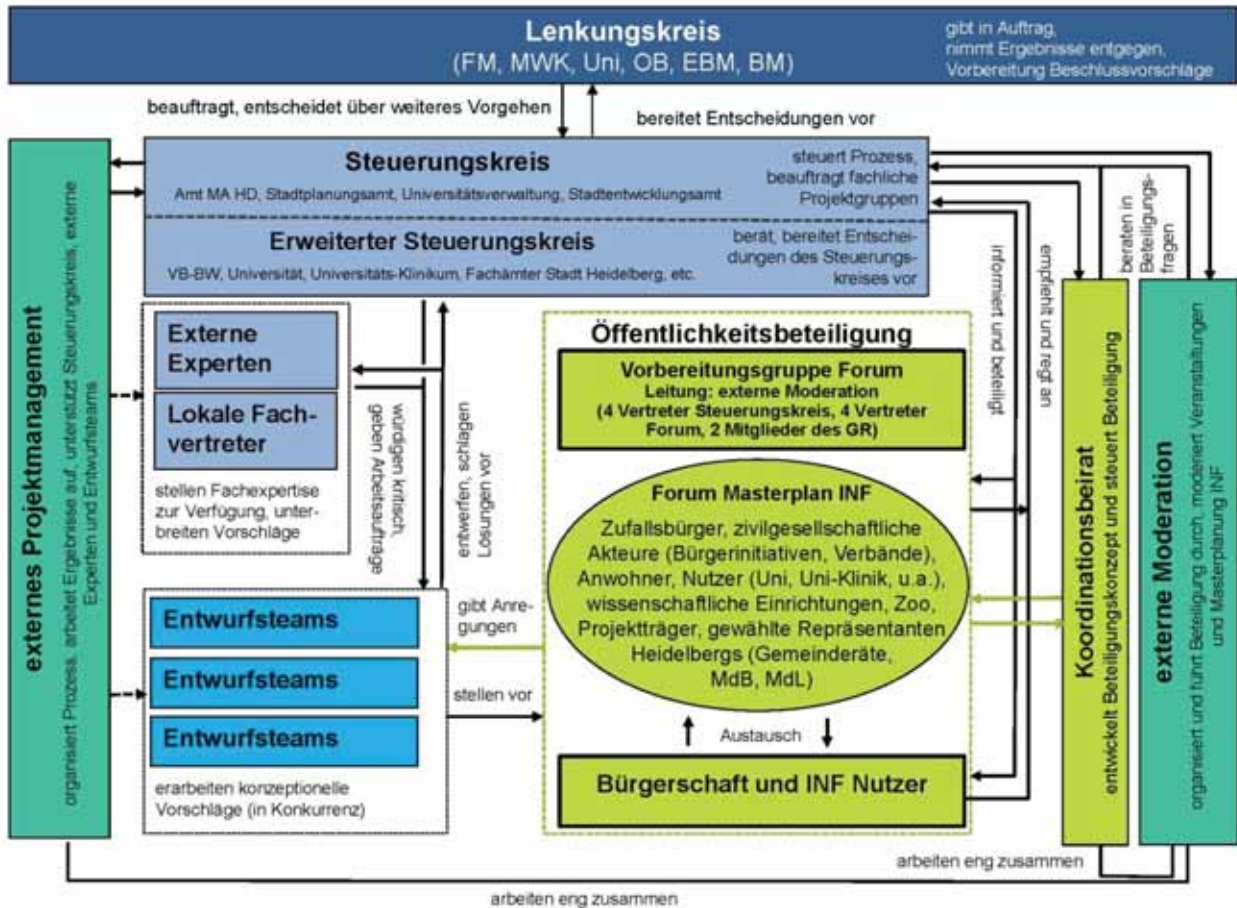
Lenkungskreis
(FM, MWK, Uni, OB, EBM, BM)

gibt in Auftrag, nimmt Ergebnisse entgegen, Vorbereitung Beschlussvorschläge

beauftragt, entscheidet über weiteres Vorgehen

bereitet Entscheidungen vor

Steuerungskreis
Amt MA HD, Stadtplanungsamt, Universitätsverwaltung, Stadtentwicklungsamt

steuert Prozess, beauftragt fachliche Projektgruppen

Erweiterter Steuerungskreis
VB-BW, Universität, Universitäts-Klinikum, Fachämter Stadt Heidelberg, etc.

berät, bereitet Entscheidungen des Steuerungskreises vor

externes Projektmanagement
organisiert Prozess, arbeitet Ergebnisse auf, unterstützt Steuerungskreis, externe Experten und Entwurfsteams

Externe Experten

Lokale Fachvertreter

stellen Fachexpertise zur Verfügung, unterbreiten Vorschläge

würdigen kritisch, geben Arbeitsaufträge

entwerfen, schlagen Lösungen vor

Öffentlichkeitsbeteiligung

Vorbereitungsgruppe Forum
Leitung: externe Moderation
(4 Vertreter Steuerungskreis, 4 Vertreter Forum, 2 Mitglieder des GR)

Forum Masterplan INF
Zufallsbürger, zivilgesellschaftliche Akteure (Bürgerinitiativen, Verbände), Anwohner, Nutzer (Uni, Uni-Klinik, u.a.), wissenschaftliche Einrichtungen, Zoo, Projektträger, gewählte Repräsentanten Heidelbergs (Gemeinderäte, MdB, MdL)

Austausch

Bürgerschaft und INF Nutzer

informiert und beteiligt

empfiehlt und regt an

beraten in Beteiligungsfragen

Koordinationsbeirat
entwickelt Beteiligungskonzept und steuert Beteiligung

externe Moderation
organisiert und führt Beteiligung durch, moderiert Veranstaltungen und Masterplanung INF

Entwurfsteams

Entwurfsteams

Entwurfsteams

erarbeiten konzeptionelle Vorschläge (in Konkurrenz)

gibt Anregungen

stellen vor

arbeiten eng zusammen

arbeiten eng zusammen